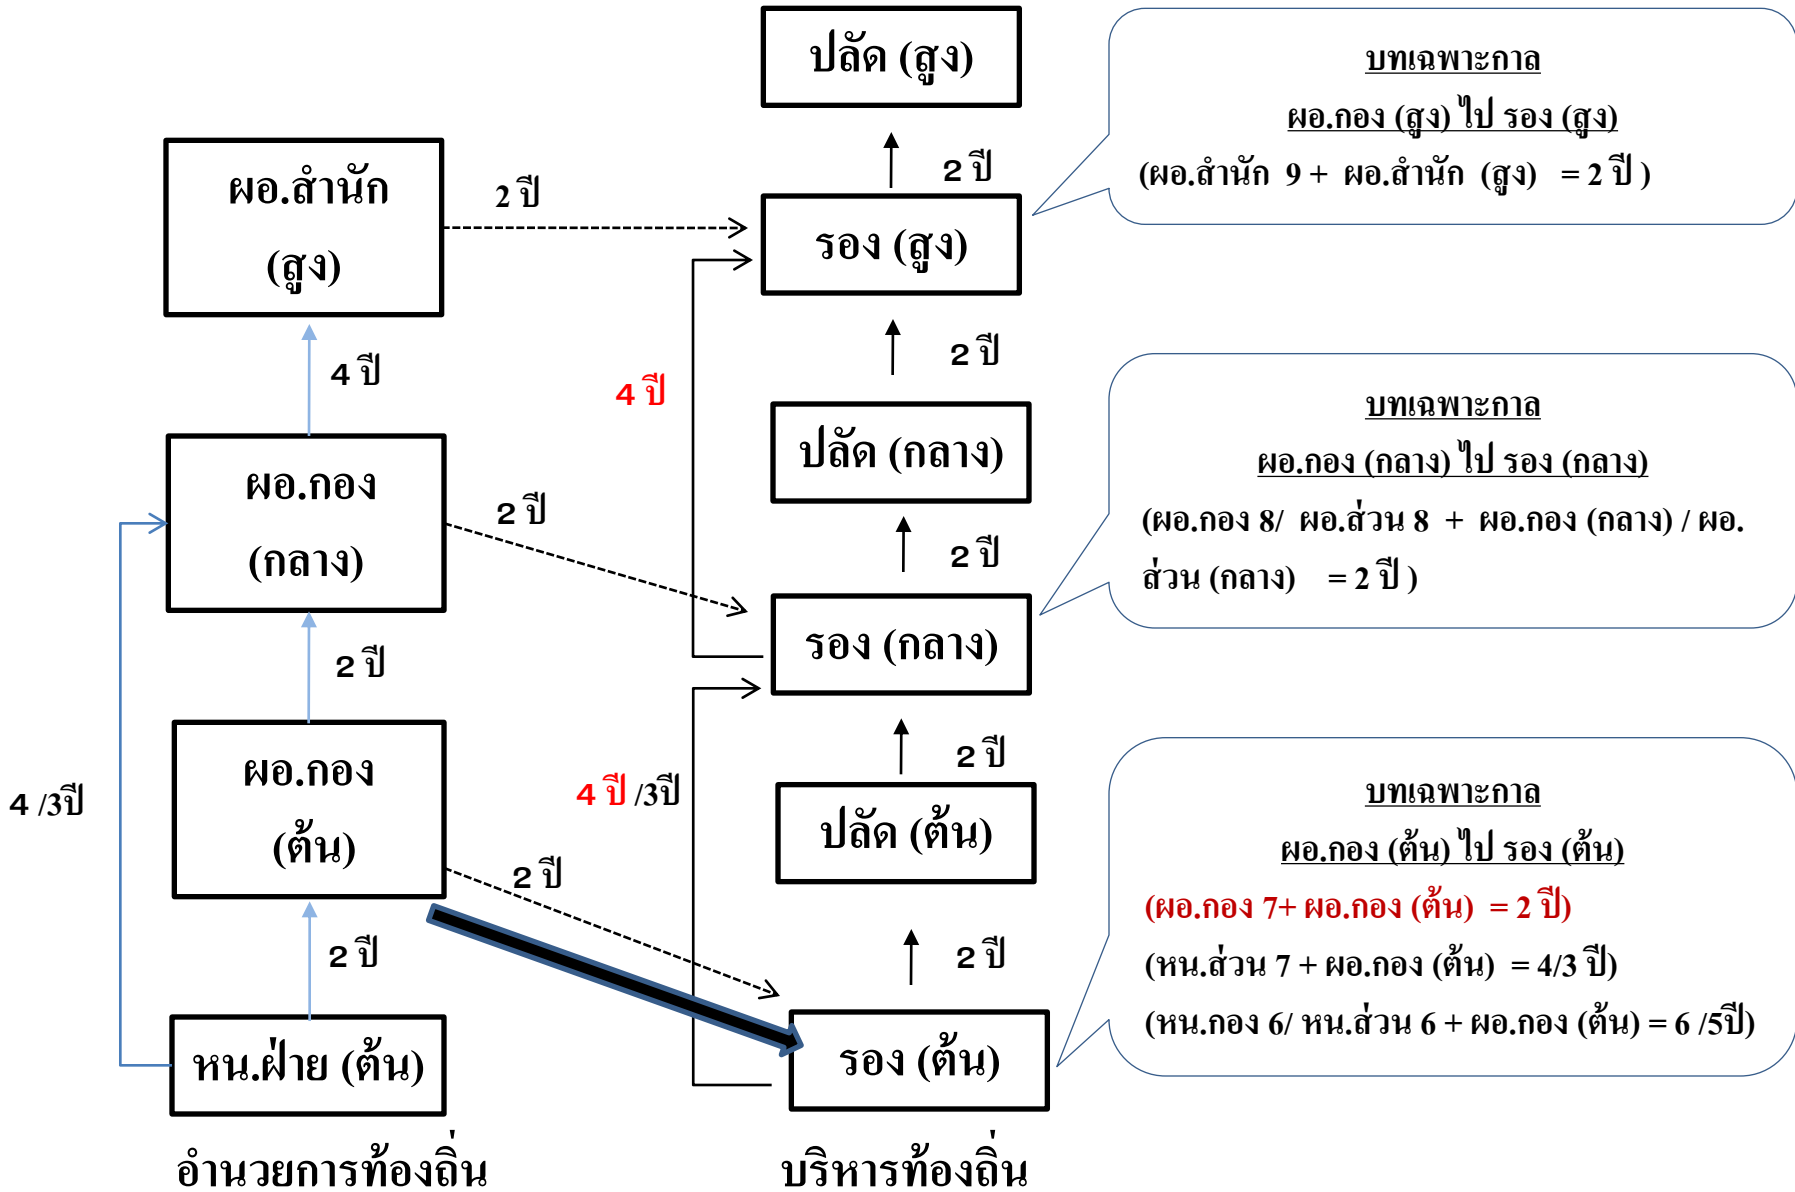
ปลัด (สูง)

ผอ.สำนัก (สูง)

2 ปี

2 ปี

รอง (สูง)

บทเฉพาะกาล
ผอ.กอง (สูง) ไป รอง (สูง)
(ผอ.สำนัก 9 + ผอ.สำนัก (สูง) = 2 ปี )

4 ปี

2 ปี

4 ปี

ปลัด (กลาง)

ผอ.กอง (กลาง)

2 ปี

2 ปี

รอง (กลาง)

บทเฉพาะกาล
ผอ.กอง (กลาง) ไป รอง (กลาง)
(ผอ.กอง 8/ ผอ.ส่วน 8 + ผอ.กอง (กลาง) / ผอ.ส่วน (กลาง) = 2 ปี )

2 ปี

2 ปี

4 /3ปี

ผอ.กอง (ต้น)

4 ปี /3ปี

ปลัด (ต้น)

2 ปี

2 ปี

2 ปี

บทเฉพาะกาล
ผอ.กอง (ต้น) ไป รอง (ต้น)
(ผอ.กอง 7+ ผอ.กอง (ต้น) = 2 ปี)
(หน.ส่วน 7 + ผอ.กอง (ต้น) = 4/3 ปี)
(หน.กอง 6/ หน.ส่วน 6 + ผอ.กอง (ต้น) = 6 /5ปี)

หน.ฝ่าย (ต้น)

รอง (ต้น)

อำนวยการท้องถิ่น

บริหารท้องถิ่น